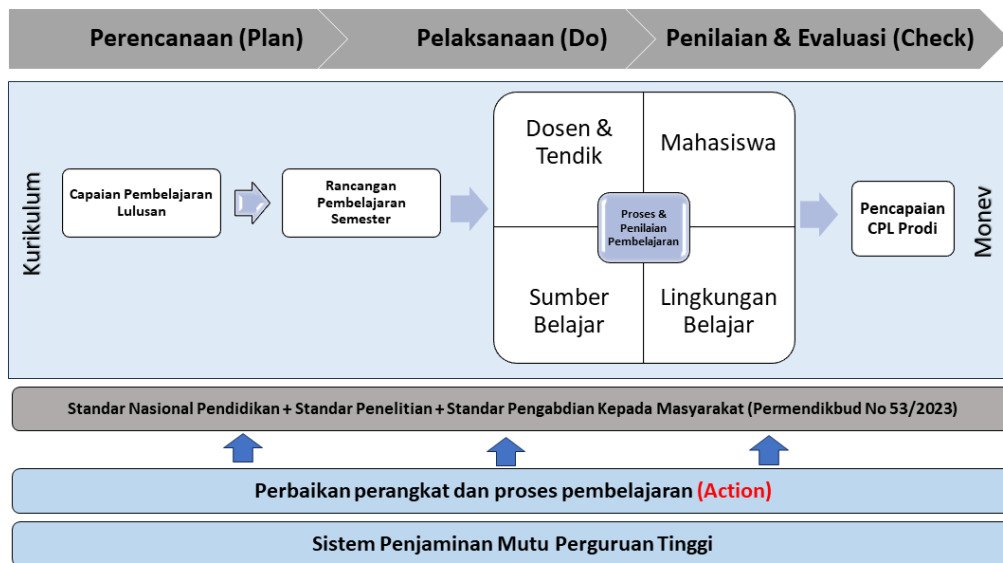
Perencanaan (Plan)

Pelaksanaan (Do)

Penilaian & Evaluasi (Check)

Kurikulum

Capaian Pembelajaran Lulusan

Rancangan Pembelajaran Semester

Dosen & Tendik

Mahasiswa

Proses & Penilaian Pembelajaran

Sumber Belajar

Lingkungan Belajar

Pencapaian CPL Prodi

Monev

Standar Nasional Pendidikan + Standar Penelitian + Standar Pengabdian Kepada Masyarakat (Permendikbud No 53/2023)

Perbaikan perangkat dan proses pembelajaran (Action)

Sistem Penjaminan Mutu Perguruan Tinggi